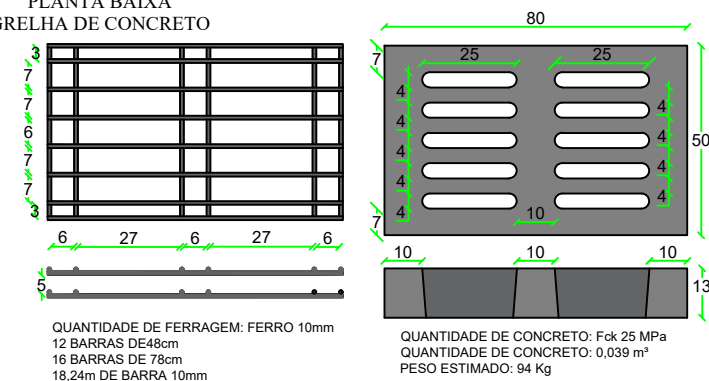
PLANTA BAIXA
GRELHA DE CONCRETO

3
7
7
6
7
7
3

6 27 6 27 6

5

QUANTIDADE DE FERRAGEM: FERRO 10mm
12 BARRAS DE48cm
16 BARRAS DE 78cm
18,24m DE BARRA 10mm

80
25 25
7
4
4
4
4
4
4
4
50
10
7

10 10 10
13

QUANTIDADE DE CONCRETO: Fck 25 MPa
QUANTIDADE DE CONCRETO: 0,039 m³
PESO ESTIMADO: 94 Kg